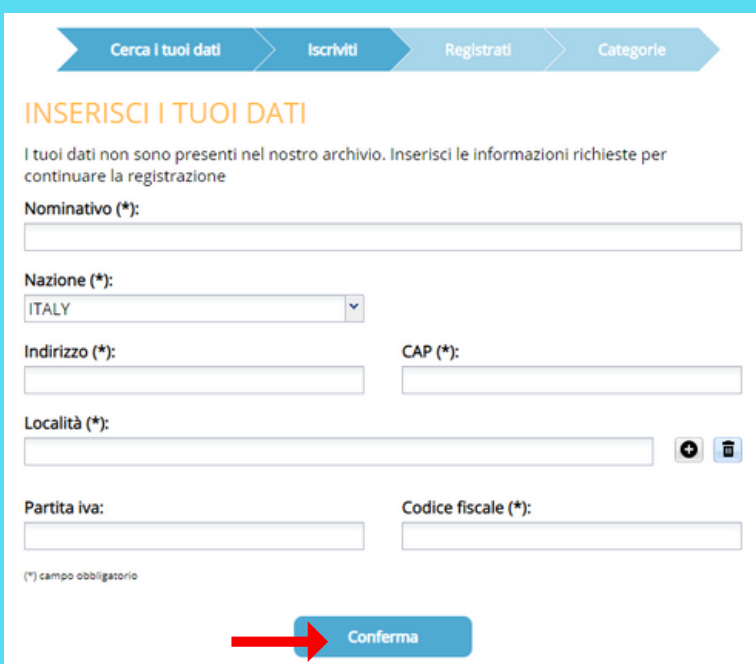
Cerca i tuoi dati | Iscriviti | Registrati | Categorie

INSERISCI I TUOI DATI

I tuoi dati non sono presenti nel nostro archivio. Inserisci le informazioni richieste per continuare la registrazione

Nominativo (*):

Nazione (*):
ITALY

Indirizzo (*):

CAP (*):

Località (*):

Partita iva:

Codice fiscale (*):

(*) campo obbligatorio

Conferma